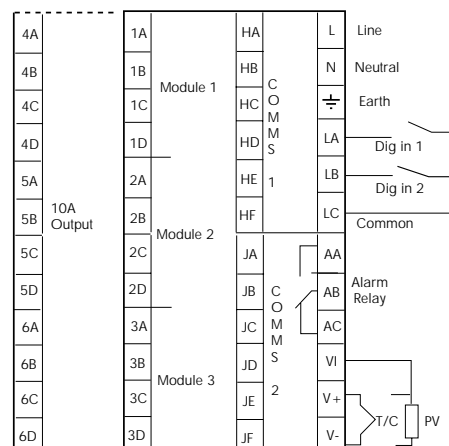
4A
4B
4C
4D
5A
5B
5C
5D
6A
6B
6C
6D

10A Output

1A
1B
1C
1D
2A
2B
2C
2D
3A
3B
3C
3D

Module 1
Module 2
Module 3

HA
HB
HC
HD
HE
HF

COMMS 1

JA
JB
JC
JD
JE
JF

COMMS 2

L Line
N Neutral
⏚ Earth
LA Dig in 1
LB Dig in 2
LC Common
AA
AB Alarm Relay
AC
VI
V+
V-
T/C
PV